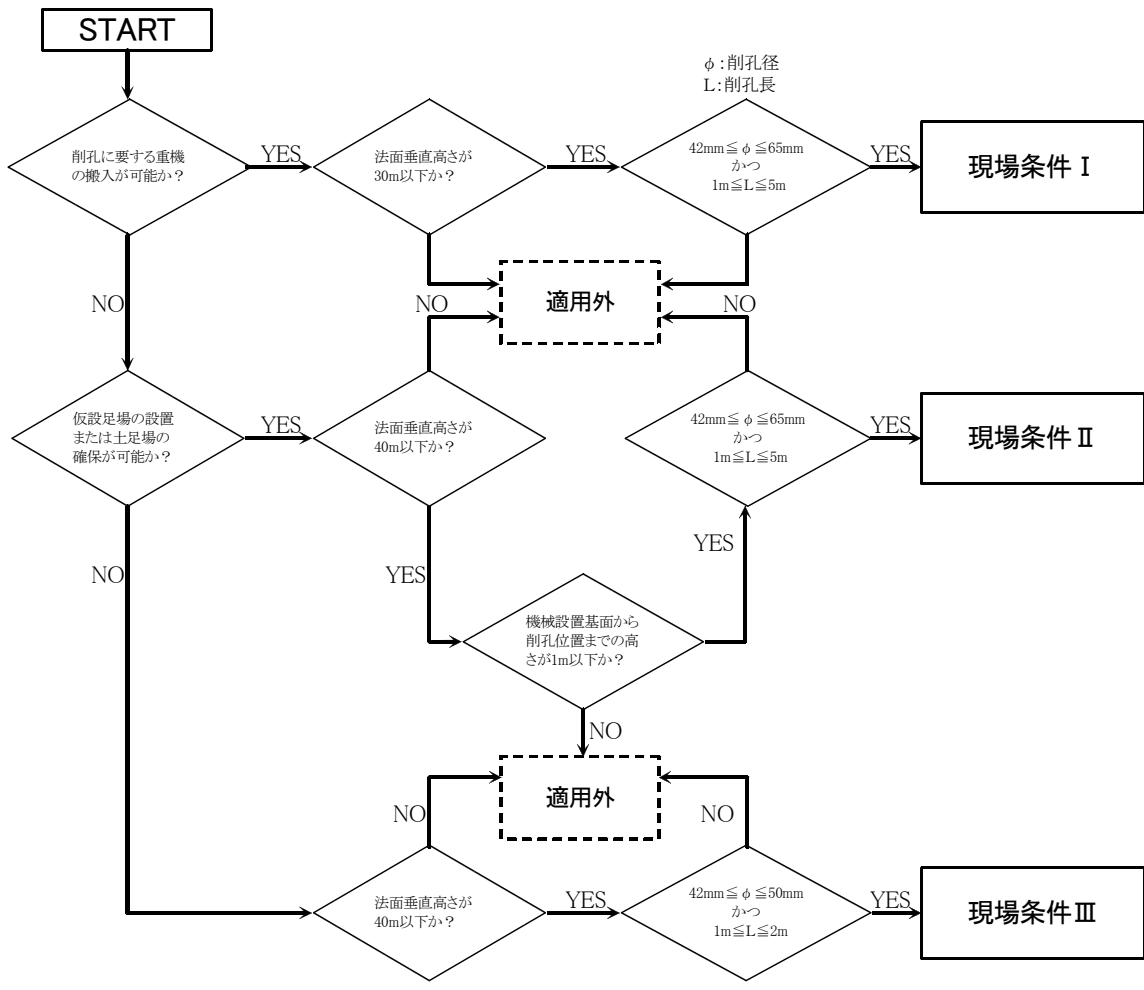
START

φ:削孔径
L:削孔長

削孔に要する重機の搬入が可能か?

YES

法面垂直高さが30m以下か?

YES

42mm≦φ≦65mm
かつ
1m≦L≦5m

YES

現場条件 Ⅰ

NO

NO

適用外

NO

仮設足場の設置または土足場の確保が可能か?

YES

法面垂直高さが40m以下か?

42mm≦φ≦65mm
かつ
1m≦L≦5m

YES

現場条件 Ⅱ

YES

NO

YES

機械設置基面から削孔位置までの高さが1m以下か?

NO

NO

適用外

NO

法面垂直高さが40m以下か?

YES

42mm≦φ≦50mm
かつ
1m≦L≦2m

YES

現場条件Ⅲ